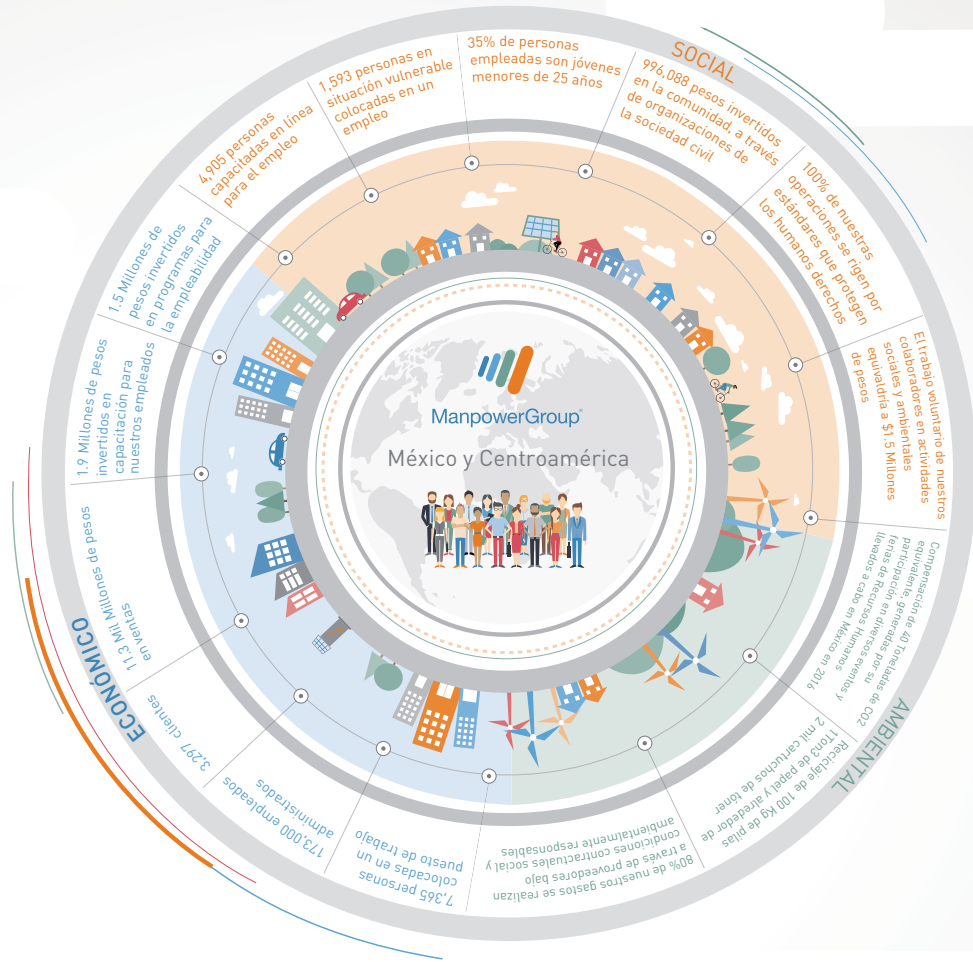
SOCIAL

35% de personas empleadas son jóvenes menores de 25 años

1,593 personas en situación vulnerable colocadas en un empleo

4,905 personas capacitadas en línea para el empleo

996,088 pesos invertidos en la comunidad, a través de organizaciones de la sociedad civil

100% de nuestras operaciones se rigen por estándares que protegen los humanos derechos

El trabajo voluntario de nuestros colaboradores en actividades sociales y ambientales equivalía a $1.5 Millones de pesos

1.5 Millones de pesos invertidos en programas para la empleabilidad

1.9 Millones de pesos invertidos en capacitación para nuestros empleados

11.3 Mil Millones de pesos en ventas

3,297 clientes

173,000 empleados administrados

7,365 personas colocadas en un puesto de trabajo

ECONÓMICO

ManpowerGroup

México y Centroamérica

80% de nuestros gastos se realizan a través de proveedores bajo condiciones contractuales social y ambientalmente responsables

Reciclaje de 100 Kg de pilas 1Ton de papel y alrededor de 2 mil cartuchos de tóner

Compensación de 40 Toneladas de CO2 equivalente, generadas por su participación en diversos eventos y ferias de Recursos Humanos llevados a cabo en México en 2016

AMBIENTAL